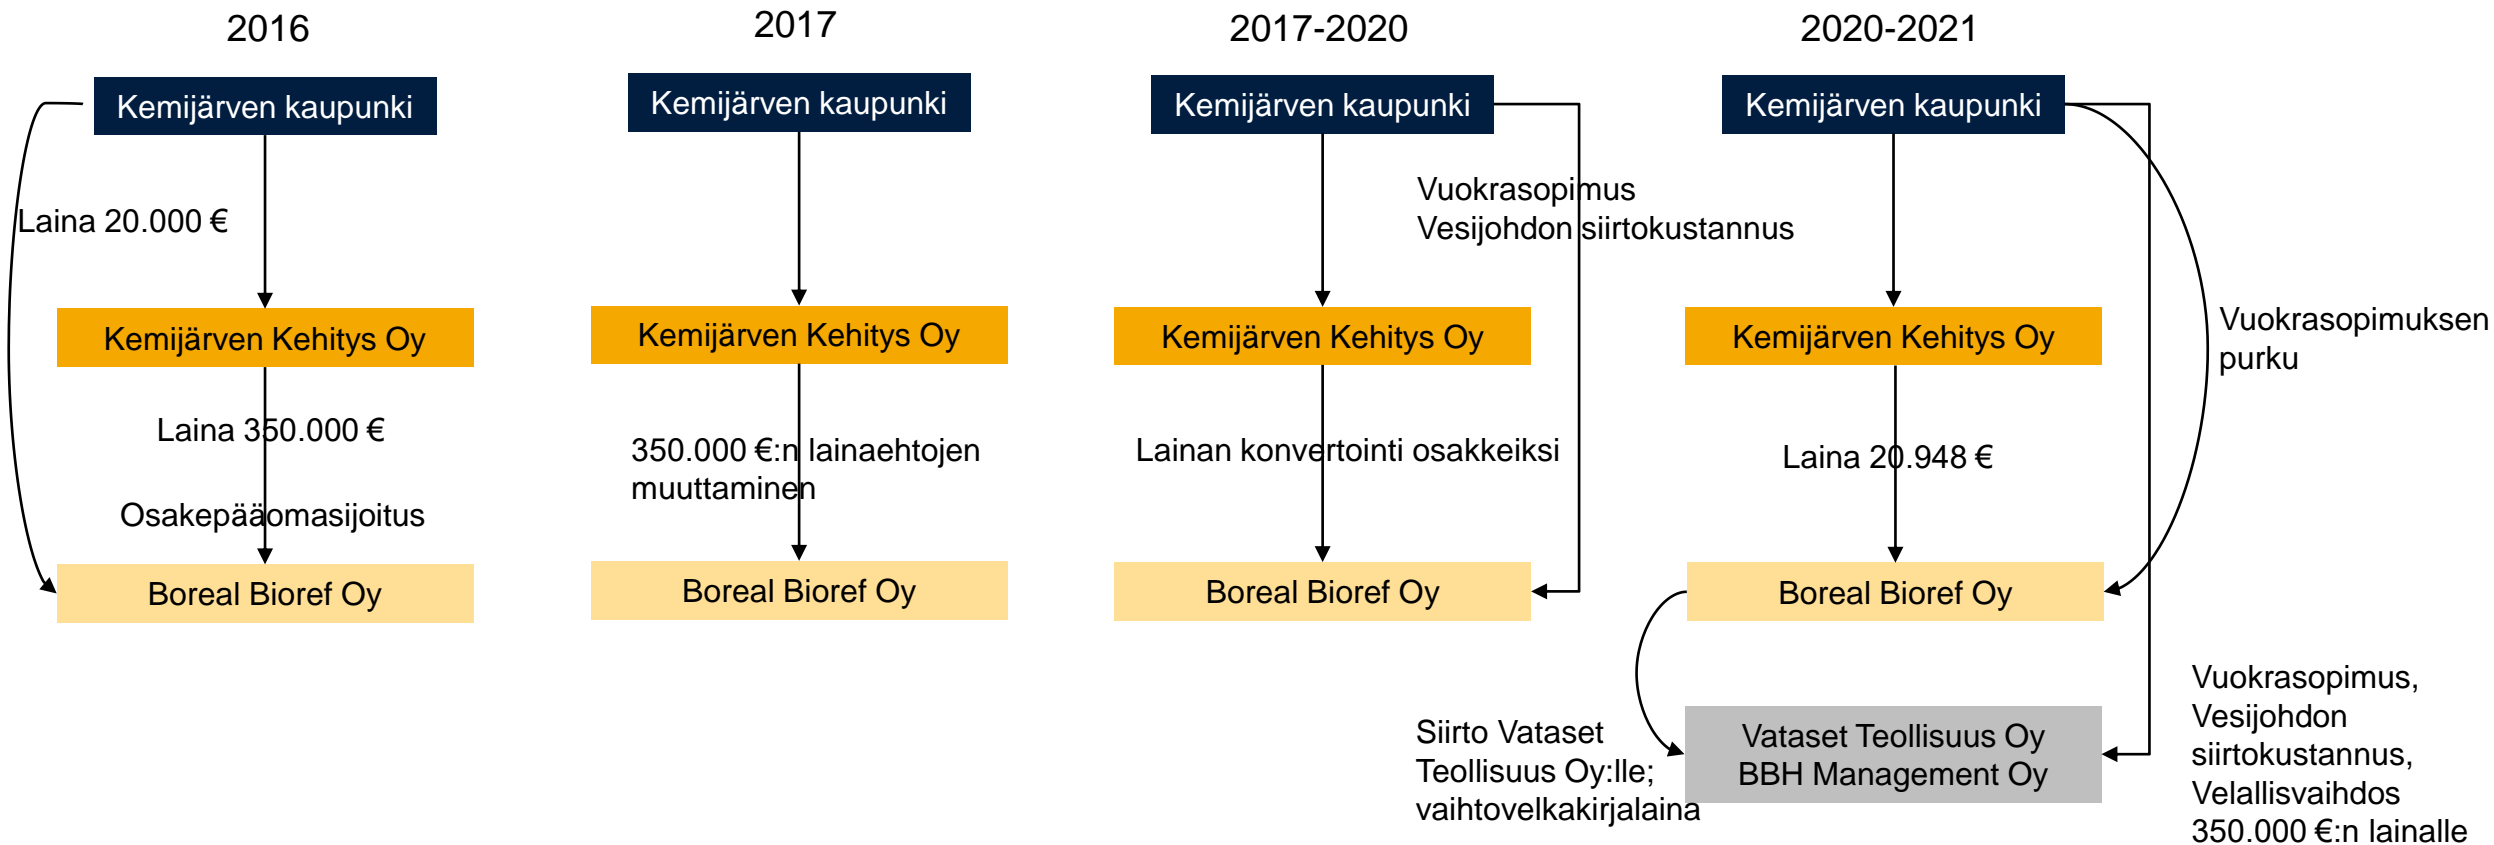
2016

Kemijärven kaupunki

Laina 20.000 €

Kemijärven Kehitys Oy

Laina 350.000 €

Osakepääomasijoitus

Boreal Bioref Oy

2017

Kemijärven kaupunki

Kemijärven Kehitys Oy

350.000 €:n lainaehtojen muuttaminen

Boreal Bioref Oy

2017-2020

Kemijärven kaupunki

Vuokrasopimus
Vesijohdon siirtokustannus

Kemijärven Kehitys Oy

Lainan konvertointi osakkeiksi

Boreal Bioref Oy

2020-2021

Kemijärven kaupunki

Kemijärven Kehitys Oy

Vuokrasopimuksen purku

Laina 20.948 €

Boreal Bioref Oy

Siirto Vataset Teollisuus Oy:lle; vaihtovelkakirjalaina

Vataset Teollisuus Oy
BBH Management Oy

Vuokrasopimus, Vesijohdon siirtokustannus, Velallisvaihdos 350.000 €:n lainalle